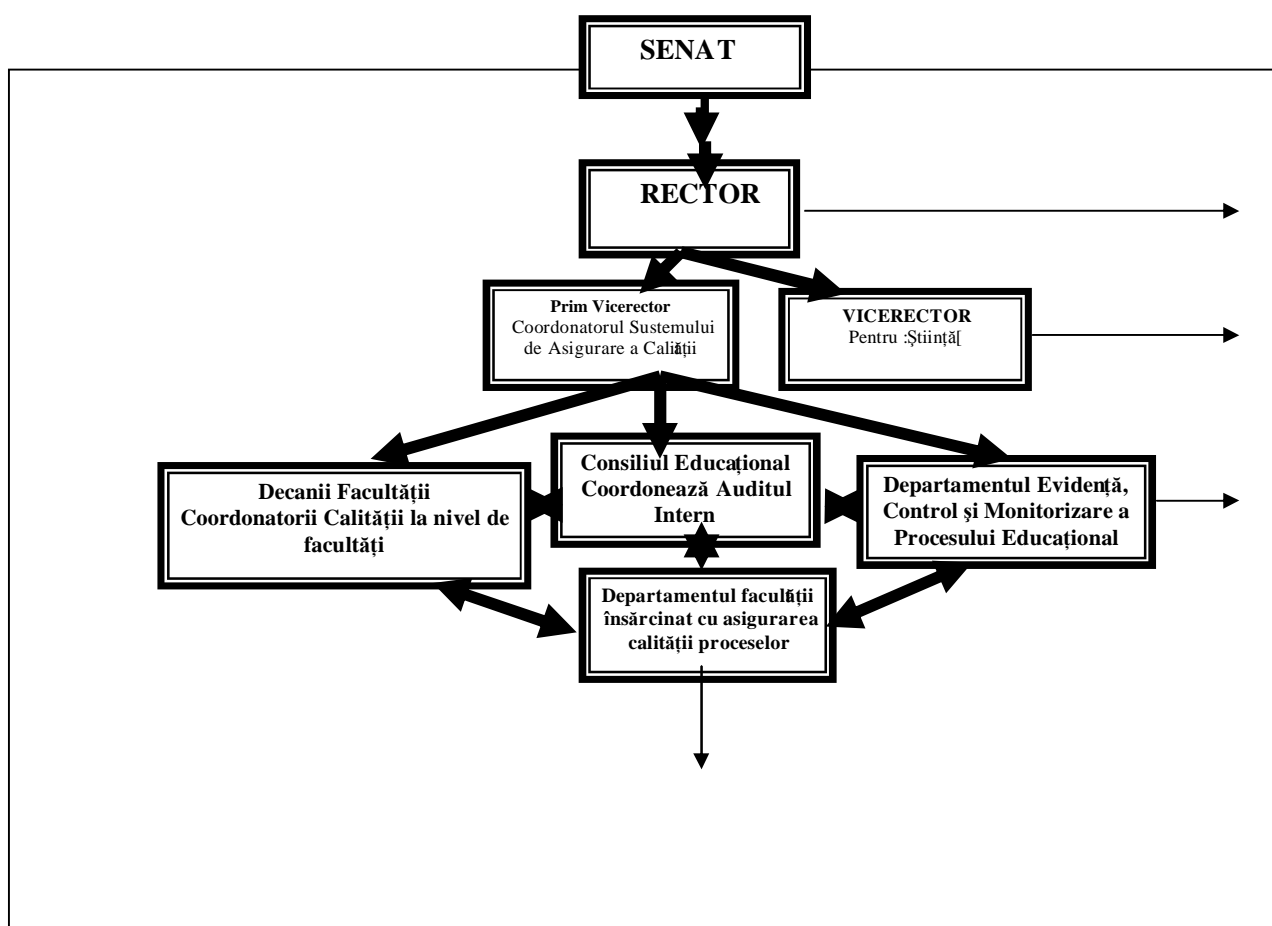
SENAT

RECTOR

Prim Vicerector
Coordonatorul Sustemului de Asigurare a Calităţii

VICERECTOR
Pentru :Ştiinţă[

Decanii Facultăţii
Coordonatorii Calităţii la nivel de facultăţi

Consiliul Educaţional
Coordonează Auditul Intern

Departamentul Evidenţă, Control şi Monitorizare a Procesului Educaţional

Departamentul facultăţii însărcinat cu asigurarea calităţii proceselor